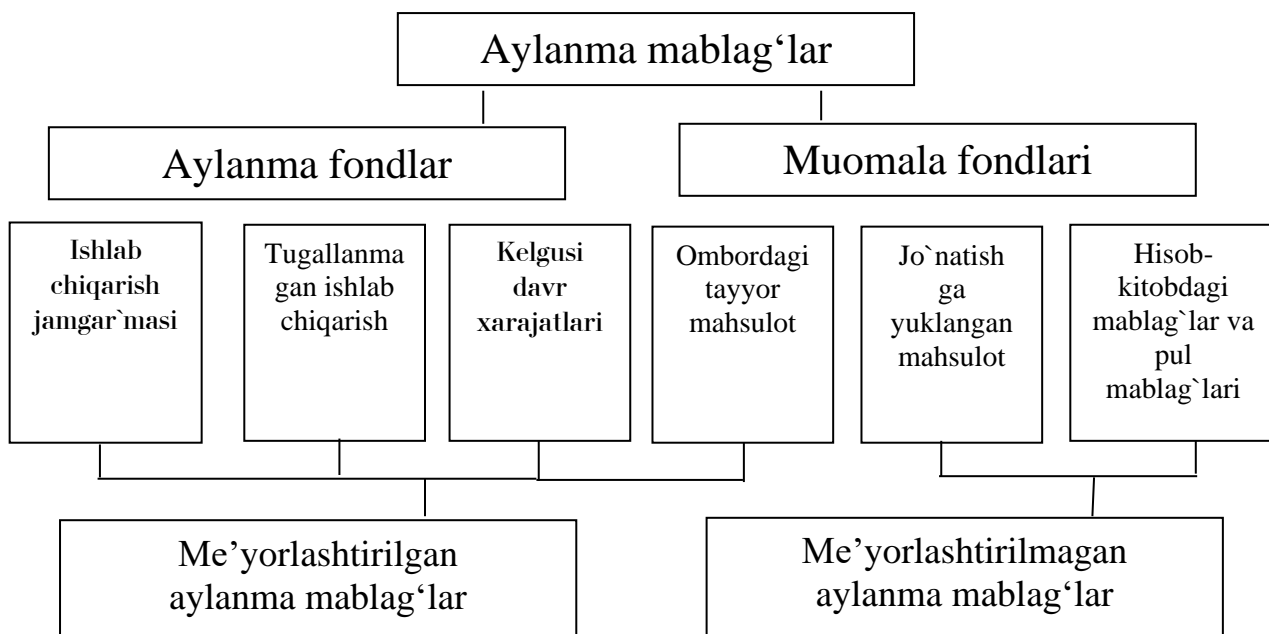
Aylanma mablag‘lar

Aylanma fondlar

Muomala fondlari

Ishlab chiqarish jamgar`masi

Tugallanmagan ishlab chiqarish

Kelgusi davr xarajatlari

Ombordagi tayyor mahsulot

Jo`natish ga yuklangan mahsulot

Hisob-kitobdagi mablag`lar va pul mablag`lari

Me’yorlashtirilgan aylanma mablag‘lar

Me’yorlashtirilmagan aylanma mablag‘lar